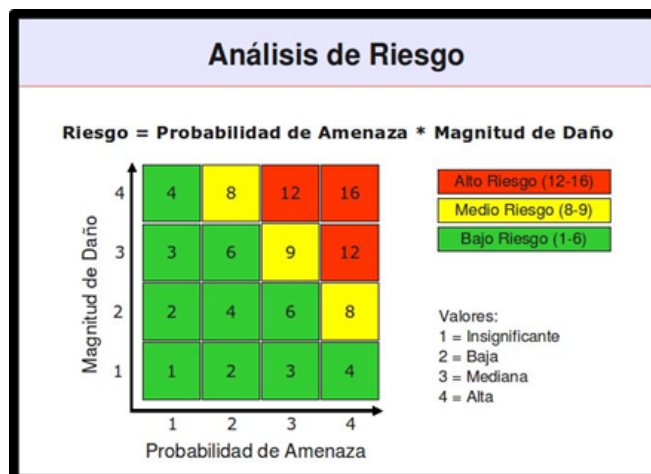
Análisis de Riesgo

Riesgo = Probabilidad de Amenaza * Magnitud de Daño

| Magnitud de Daño | | | | |
|---|---|---|---|---|
| 4 | 4 | 8 | 12 | 16 |
| 3 | 3 | 6 | 9 | 12 |
| 2 | 2 | 4 | 6 | 8 |
| 1 | 1 | 2 | 3 | 4 |
| | 1 | 2 | 3 | 4 |

Probabilidad de Amenaza

Alto Riesgo (12-16)
Medio Riesgo (8-9)
Bajo Riesgo (1-6)

Valores:
1 = Insignificante
2 = Baja
3 = Mediana
4 = Alta